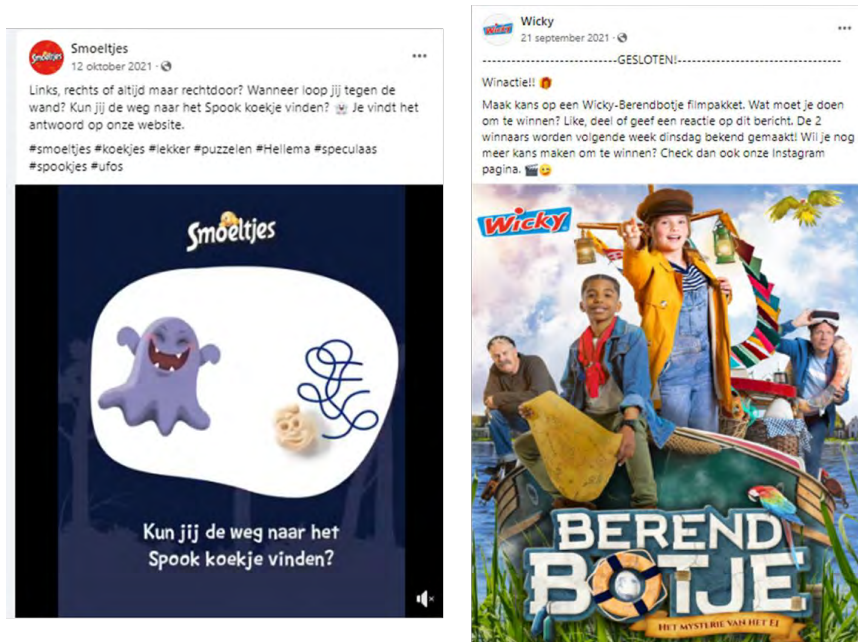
Smoeltjes
12 oktober 2021 ·

Links, rechts of altijd maar rechtdoor? Wanneer loop jij tegen de wand? Kun jij de weg naar het Spook koekje vinden? Je vindt het antwoord op onze website.

#smoeltjes #koekjes #lekker #puzzelen #Hellema #speculaas #spookjes #ufos

Smoeltjes

Kun jij de weg naar het Spook koekje vinden?

Wicky
21 september 2021 ·

-----------------------------GESLOTEN!-----------------------------

Winactie!!

Maak kans op een Wicky-Berendbotje filmpakket. Wat moet je doen om te winnen? Like, deel of geef een reactie op dit bericht. De 2 winnaars worden volgende week dinsdag bekend gemaakt! Wil je nog meer kans maken om te winnen? Check dan ook onze Instagram pagina.

Wicky

BEREND BOTJE
HET MYSTERIE VAN HET EI